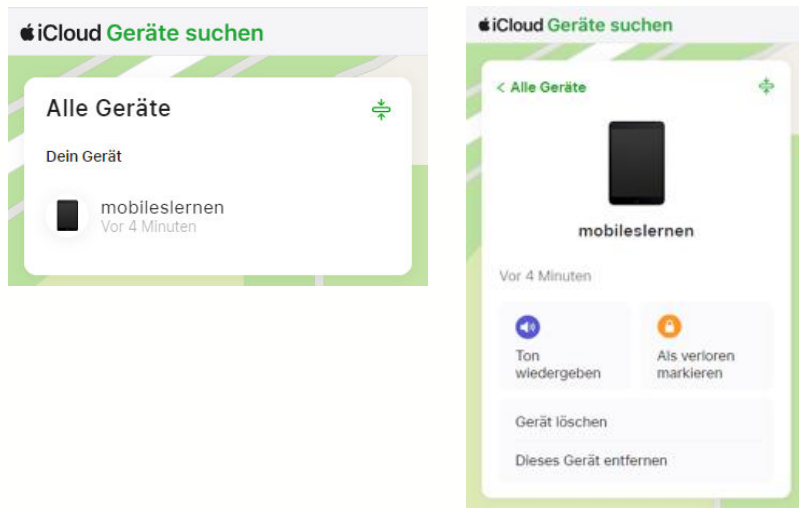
iCloud Geräte suchen

Alle Geräte

Dein Gerät

mobileslernen
Vor 4 Minuten

iCloud Geräte suchen

< Alle Geräte

mobileslernen

Vor 4 Minuten

Ton wiedergeben

Als verloren markieren

Gerät löschen

Dieses Gerät entfernen